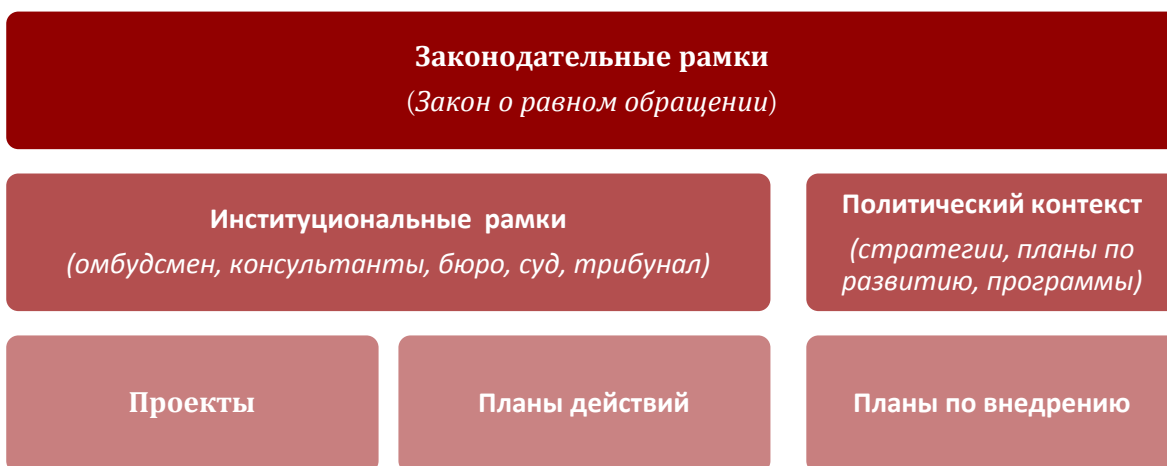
Законодательные рамки

(Закон о равном обращении)

Институциональные рамки

(омбудсмен, консультанты, бюро, суд, трибунал)

Политический контекст

(стратегии, планы по развитию, программы)

Проекты

Планы действий

Планы по внедрению